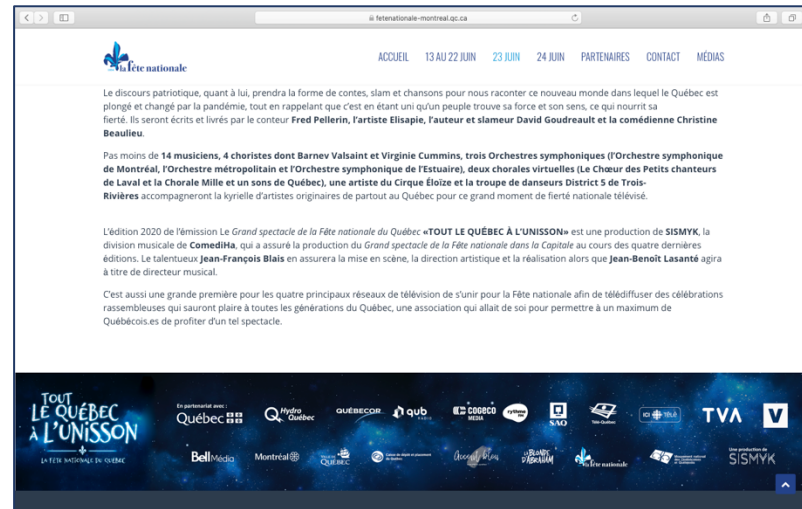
fetenationale-montreal.qc.ca

la Fête nationale

ACCUEIL 13 AU 22 JUIN 23 JUIN 24 JUIN PARTENAIRES CONTACT MÉDIAS

Le discours patriotique, quant à lui, prendra la forme de contes, slam et chansons pour nous raconter ce nouveau monde dans lequel le Québec est plongé et changé par la pandémie, tout en rappelant que c'est en étant uni qu'un peuple trouve sa force et son sens, ce qui nourrit sa fierté. Ils seront écrits et livrés par le conteur Fred Pellerin, l'artiste Elisapie, l'auteur et slameur David Goudreault et la comédienne Christine Beaulieu.

Pas moins de 14 musiciens, 4 choristes dont Barnev Valsaint et Virginie Cummins, trois Orchestres symphoniques (l'Orchestre symphonique de Montréal, l'Orchestre métropolitain et l'Orchestre symphonique de l'Estuaire), deux chorales virtuelles (Le Chœur des Petits chanteurs de Laval et la Chorale Mille et un sons de Québec), une artiste du Cirque Éloïze et la troupe de danseurs District 5 de Trois-Rivières accompagneront la kyrielle d'artistes originaires de partout au Québec pour ce grand moment de fierté nationale télévisé.

L'édition 2020 de l'émission Le Grand spectacle de la Fête nationale du Québec «TOUT LE QUÉBEC À L'UNISSON» est une production de SISMYK, la division musicale de ComediHa, qui a assuré la production du Grand spectacle de la Fête nationale dans la Capitale au cours des quatre dernières éditions. Le talentueux Jean-François Blais en assurera la mise en scène, la direction artistique et la réalisation alors que Jean-Benoît Lasanté agira à titre de directeur musical.

C'est aussi une grande première pour les quatre principaux réseaux de télévision de s'unir pour la Fête nationale afin de télédiffuser des célébrations rassembleuses qui sauront plaire à toutes les générations du Québec, une association qui allait de soi pour permettre à un maximum de Québécois.es de profiter d'un tel spectacle.

TOUT LE QUÉBEC À L'UNISSON
LA FÊTE NATIONALE DU QUÉBEC

En partenariat avec : Québec
Hydro Québec
QUÉBECOR
qub radio
COGECO MÉDIA
rythme fm
SAQ
Télé-Québec
ICI Télé
TVA
V
Bell Média
Montréal
Tourisme Québec
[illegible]
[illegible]
Les Plaines d'Abraham
la fête nationale
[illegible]
Une production de SISMYK